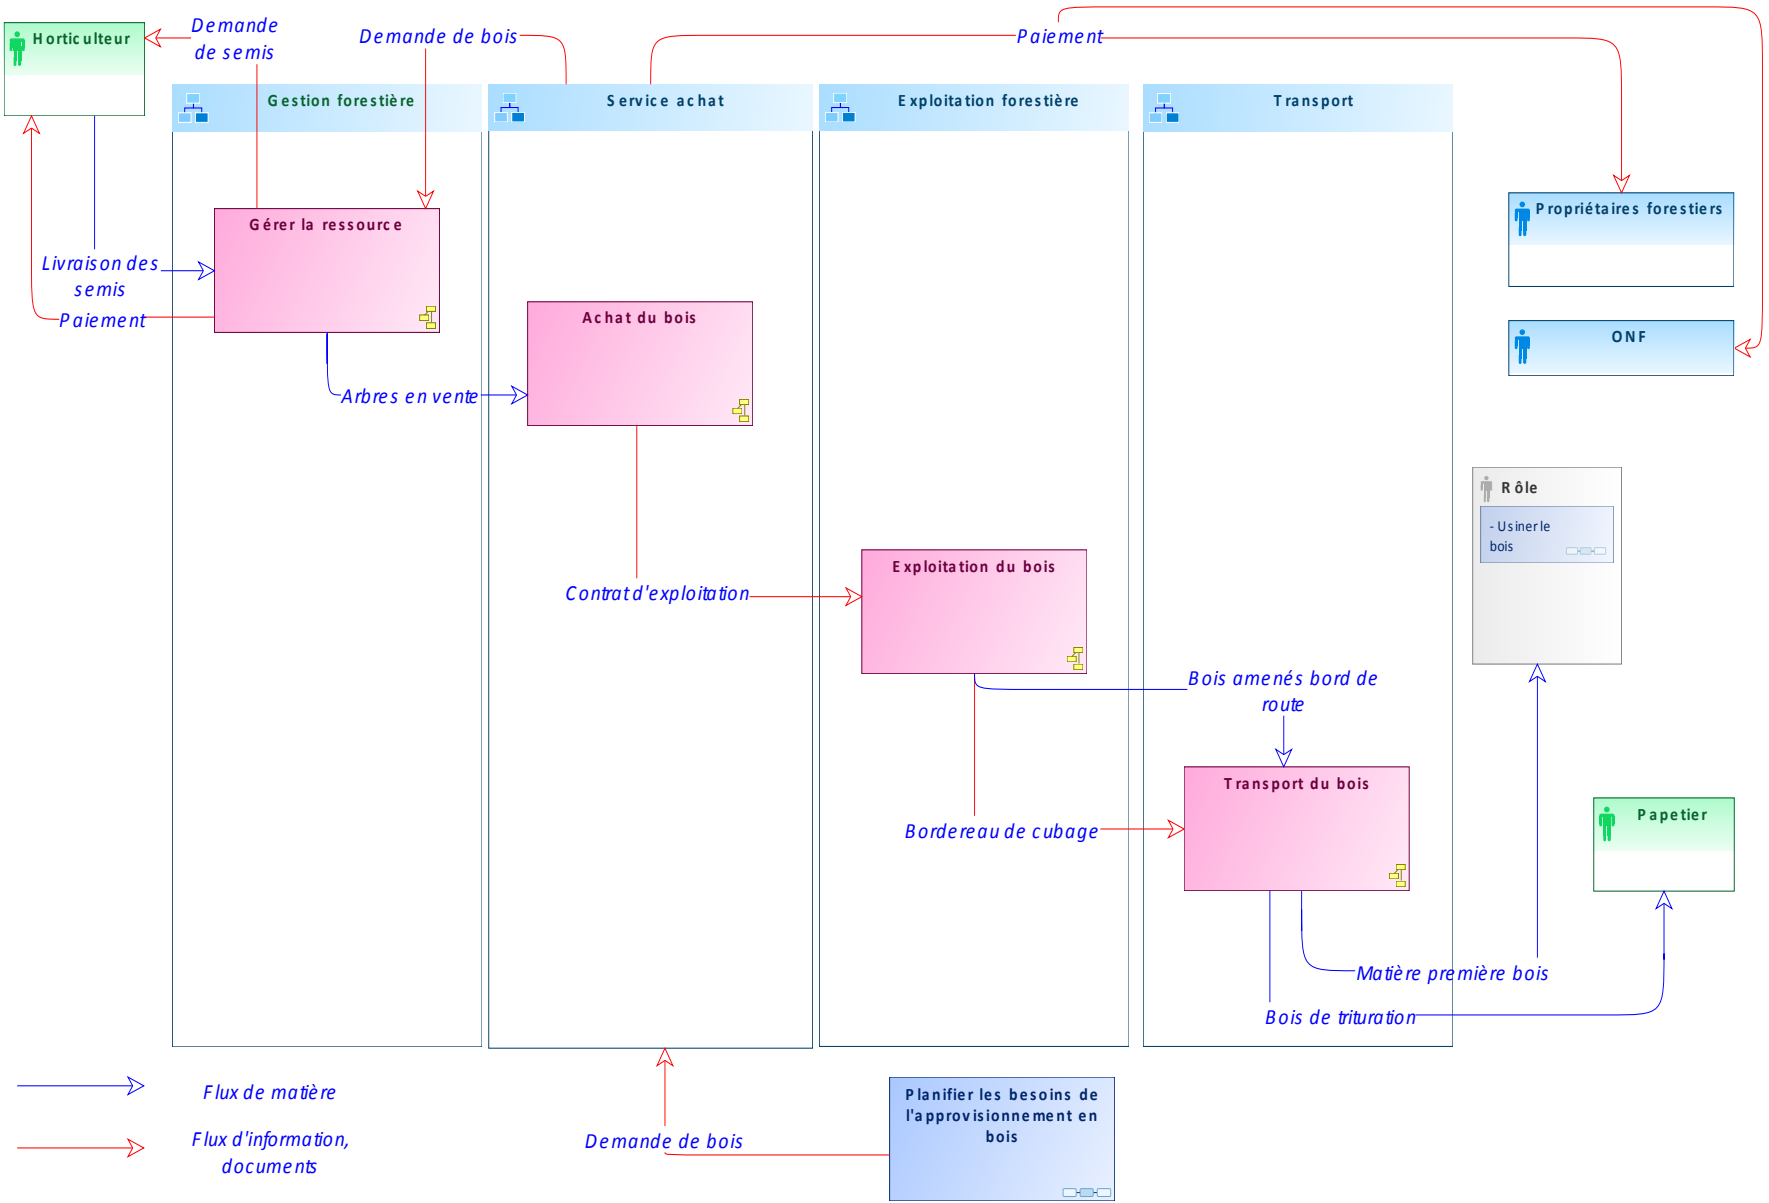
Horticulteur

Demande de semis

Demande de bois

Paiement

Gestion forestière

Service achat

Exploitation forestière

Transport

Propriétaires forestiers

ONF

Gérer la ressource

Livraison des semis

Paiement

Achat du bois

Arbres en vente

Rôle

- Usiner le bois

Exploitation du bois

Contrat d'exploitation

Bois amenés bord de route

Transport du bois

Bordereau de cubage

Papetier

Matière première bois

Bois de trituration

Flux de matière

Flux d'information, documents

Demande de bois

Planifier les besoins de l'approvisionnement en bois